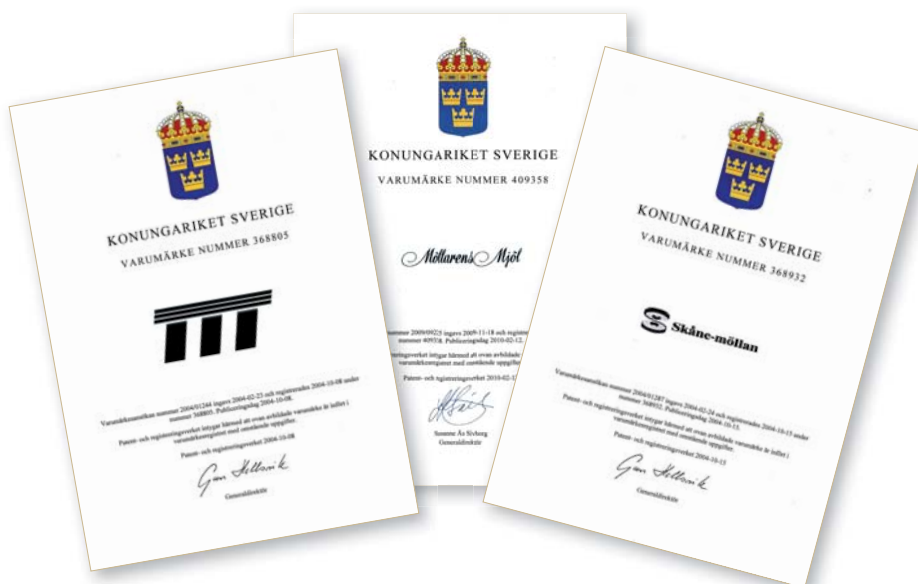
KONUNGARIKET SVERIGE

VARUMÄRKE NUMMER 368805

Varumärkesansökan nummer 2004/01244 ingavs 2004-02-23 och registrerades 2004-10-08 under nummer 368805. Publiceringsdag 2004-10-08.

Patent- och registreringsverket intygar härmed att ovan avbildade varumärke är infört i varumärkesregistret med omstående uppgifter.

Patent- och registreringsverket 2004-10-08

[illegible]

Generaldirektör

KONUNGARIKET SVERIGE

VARUMÄRKE NUMMER 409358

Möllarens Mjöl

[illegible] nummer 2009/09725 ingavs 2009-11-18 och registre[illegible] nummer 409358. Publiceringsdag 2010-02-12.

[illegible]teringsverket intygar härmed att ovan avbildade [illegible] varumärkesregistret med omstående uppgifter.

Patent- och registreringsverket 2010-02-1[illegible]

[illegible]

Susanne Ås Sivborg
Generaldirektör

KONUNGARIKET SVERIGE

VARUMÄRKE NUMMER 368932

Skåne-möllan

Varumärkesansökan nummer 2004/01287 ingavs 2004-02-24 och registrerades 2004-10-15 under nummer 368932. Publiceringsdag 2004-10-15.

Patent- och registreringsverket intygar härmed att ovan avbildade varumärke är infört i varumärkesregistret med omstående uppgifter.

Patent- och registreringsverket 2004-10-15

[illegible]

Generaldirektör